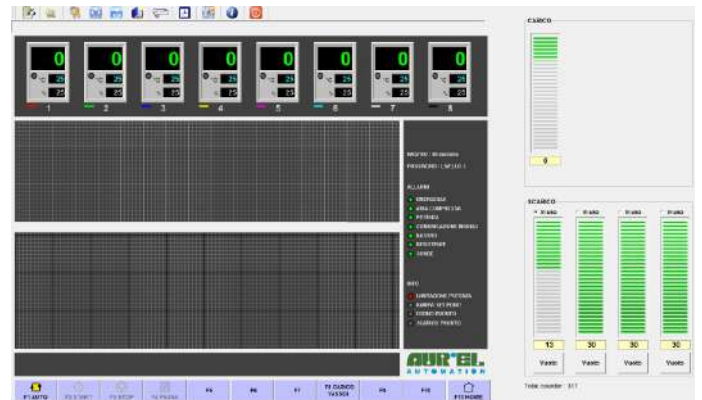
CARICO

0

0 25 25 1
0 25 25 2
0 25 25 3
0 25 25 4
0 25 25 5
0 25 25 6
0 25 25 7
0 25 25 8

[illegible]
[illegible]

ALLARMI
EMERGENZA
ARIA COMPRESSA
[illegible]
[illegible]
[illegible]
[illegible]
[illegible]

INFO
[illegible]
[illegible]
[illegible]
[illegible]

SCARICO
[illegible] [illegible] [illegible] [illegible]

13 30 30 30

Vuoto Vuoto Vuoto Vuoto

Totale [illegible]: 817

AUR*EL
AUTOMATION

F1 AUTO | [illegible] | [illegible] | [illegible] | F5 | F6 | F7 | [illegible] | F9 | F10 | F11 HOME